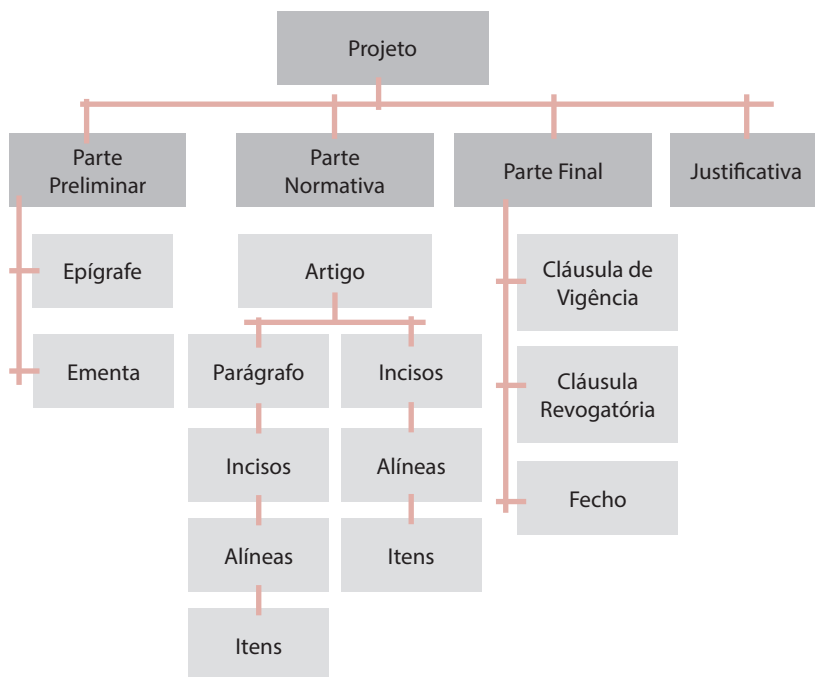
Projeto

Parte Preliminar

Epígrafe

Ementa

Parte Normativa

Artigo

Parágrafo

Incisos

Alíneas

Itens

Incisos

Alíneas

Itens

Parte Final

Cláusula de Vigência

Cláusula Revogatória

Fecho

Justificativa